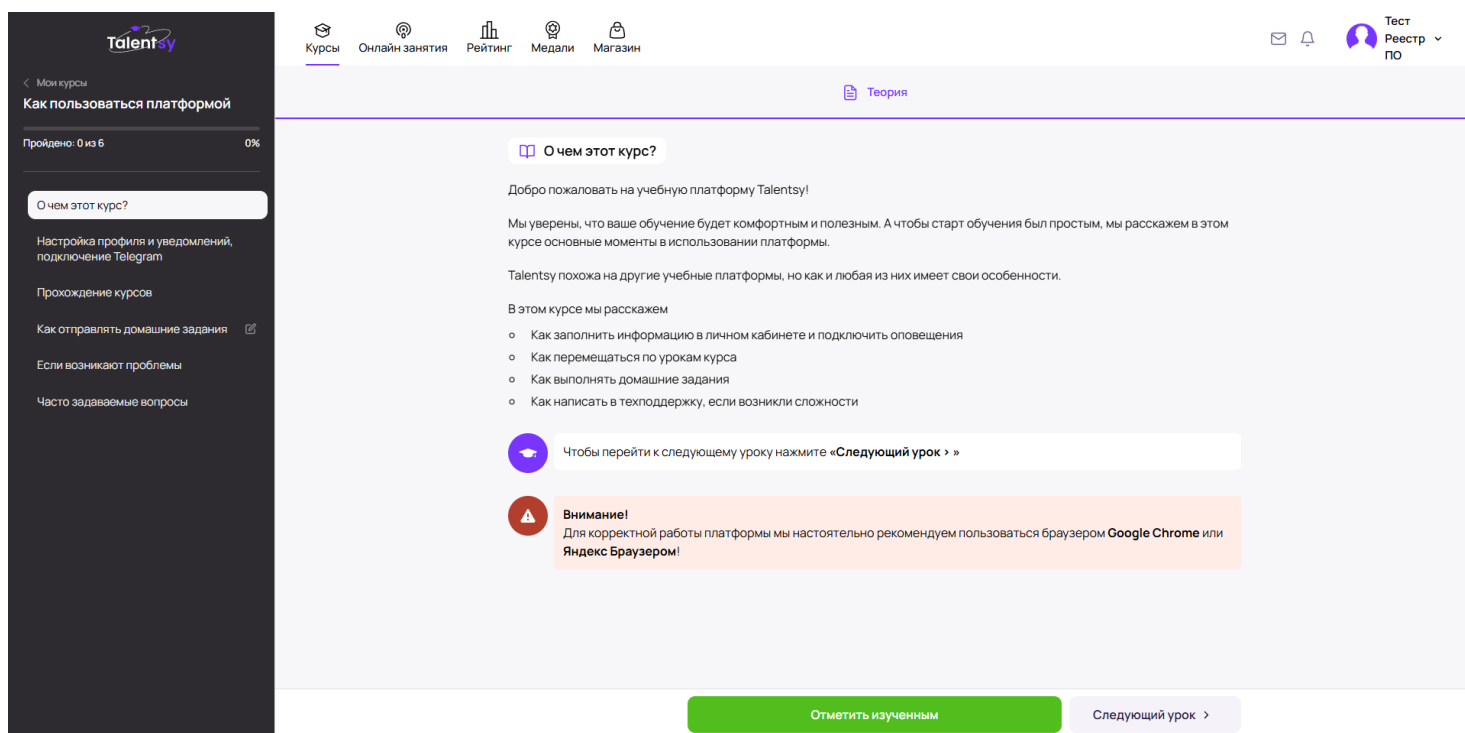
Talentsy

Курсы Онлайн занятия Рейтинг Медали Магазин

Тест Реестр ПО

< Мои курсы
Как пользоваться платформой

Пройдено: 0 из 6 0%

О чем этот курс?

Настройка профиля и уведомлений, подключение Telegram

Прохождение курсов

Как отправлять домашние задания

Если возникают проблемы

Часто задаваемые вопросы

Теория

О чем этот курс?

Добро пожаловать на учебную платформу Talentsy!

Мы уверены, что ваше обучение будет комфортным и полезным. А чтобы старт обучения был простым, мы расскажем в этом курсе основные моменты в использовании платформы.

Talentsy похожа на другие учебные платформы, но как и любая из них имеет свои особенности.

В этом курсе мы расскажем

- Как заполнить информацию в личном кабинете и подключить оповещения
- Как перемещаться по урокам курса
- Как выполнять домашние задания
- Как написать в техподдержку, если возникли сложности

Чтобы перейти к следующему уроку нажмите «Следующий урок › »

Внимание!
Для корректной работы платформы мы настоятельно рекомендуем пользоваться браузером Google Chrome или Яндекс Браузером!

Отметить изученным

Следующий урок ›